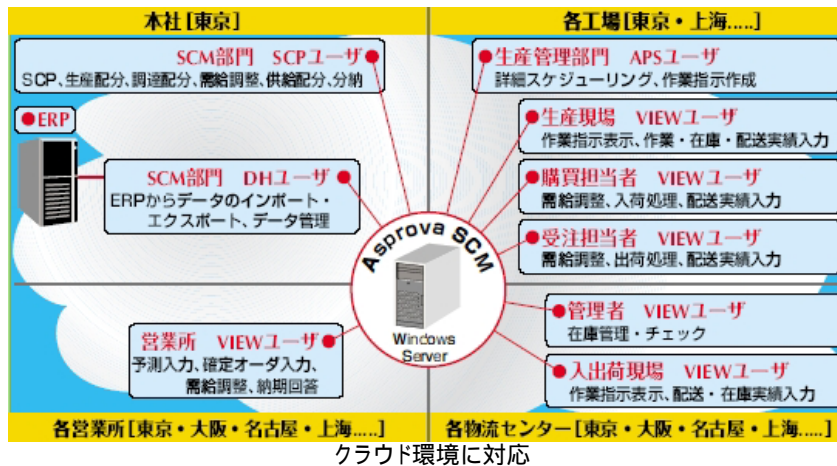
本社[東京]

各工場[東京・上海.....]

SCM部門 SCPユーザ
SCP、生産配分、調達配分、需給調整、供給配分、分納

生産管理部門 APSユーザ
詳細スケジューリング、作業指示作成

ERP

生産現場 VIEWユーザ
作業指示表示、作業・在庫・配送実績入力

SCM部門 DHユーザ
ERPからデータのインポート・エクスポート、データ管理

購買担当者 VIEWユーザ
需給調整、入荷処理、配送実績入力

Asprova SCM

受注担当者 VIEWユーザ
需給調整、出荷処理、配送実績入力

Windows Server

管理者 VIEWユーザ
在庫管理・チェック

営業所 VIEWユーザ
予測入力、確定オーダ入力、需給調整、納期回答

入出荷現場 VIEWユーザ
作業指示表示、配送・在庫実績入力

各営業所[東京・大阪・名古屋・上海.....]

各物流センター[東京・大阪・名古屋・上海.....]

クラウド環境に対応